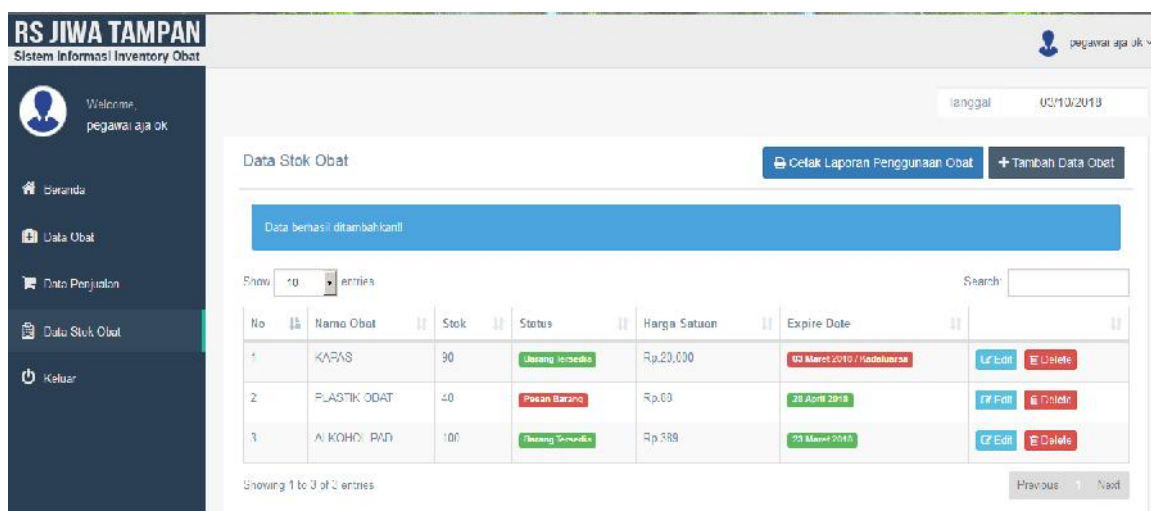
RS JIWA TAMPAN
Sistem Informasi Inventory Obat

pegawai aja ok

Welcome,
pegawai aja ok

Beranda

Data Obat

Data Penjualan

Data Stok Obat

Keluar

Tanggal 03/10/2018

Data Stok Obat

Cetak Laporan Penggunaan Obat

+ Tambah Data Obat

Data berhasil ditambahkan!

Show 10 entries

Search:

| No | Nama Obat | Stok | Status | Harga Satuan | Expire Date | |
|---|---|---|---|---|---|---|
| 1 | KAPAS | 90 | Barang Tersedia | Rp.20,000 | 03 Maret 2010 / Kadaluarsa | Edit Delete |
| 2 | PLASTIK OBAT | 40 | Pesan Barang | Rp.80 | 28 April 2018 | Edit Delete |
| 3 | ALKOHOL PAD | 100 | Barang Tersedia | Rp.389 | 23 Maret 2018 | Edit Delete |

Showing 1 to 3 of 3 entries

Previous 1 Next